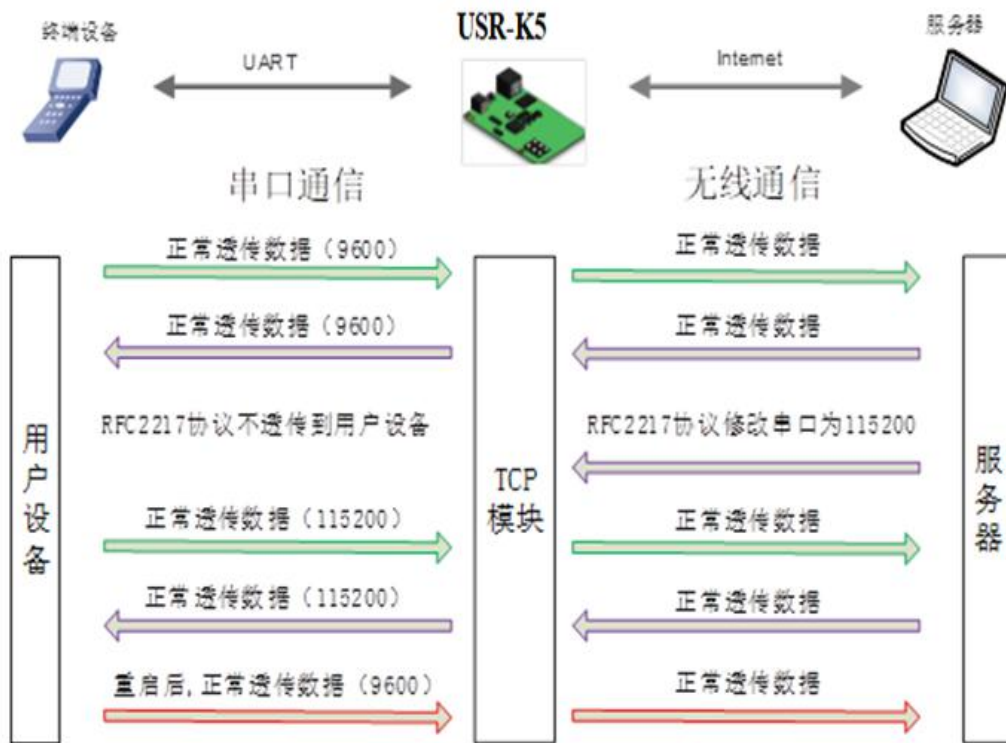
终端设备

UART

USR-K5

Internet

服务器

串口通信

无线通信

用户设备

正常透传数据（9600）

正常透传数据（9600）

RFC2217协议不透传到用户设备

正常透传数据（115200）

正常透传数据（115200）

重启后，正常透传数据（9600）

TCP模块

正常透传数据

正常透传数据

RFC2217协议修改串口为115200

正常透传数据

正常透传数据

正常透传数据

服务器